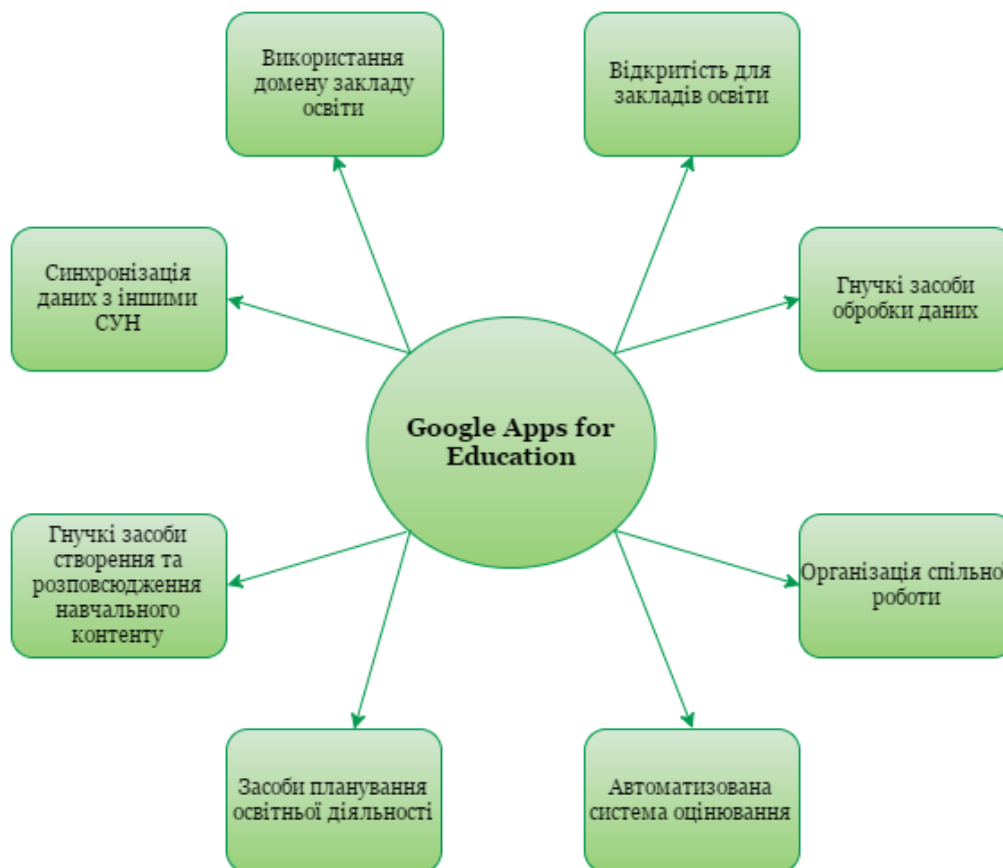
Використання домену закладу освіти

Відкритість для закладів освіти

Синхронізація даних з іншими СУН

Гнучкі засоби обробки даних

Google Apps for Education

Гнучкі засоби створення та розповсюдження навчального контенту

Організація спільно роботи

Засоби планування освітньої діяльності

Автоматизована система оцінювання